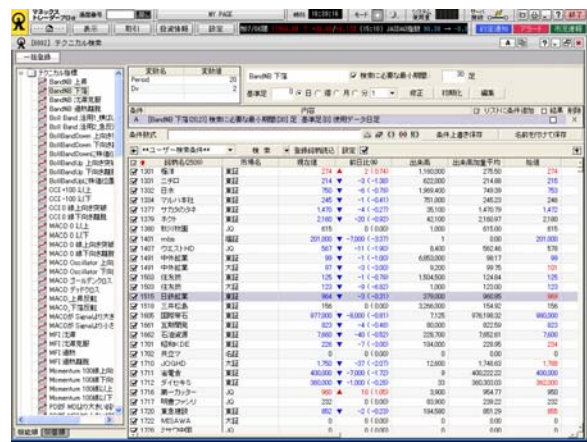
マネックス トレーダープロ

[8802] テクニカル検索

一般銘柄

テクニカル指標
BandWB 上昇
BandWB 下落
BandWB 沈黙克服
BandWB 連続陽線
Boll Band 逆張り
Boll Band 逆張り
BollBandDown
BollBandDown
MACD 0 以上
MACD 0 以下
MACD 0 線上向き
MACD 0 線下向き
MACD Oscillator
MACD Oscillator
MACD ゴールデンクロス
MACD デッドクロス
MACD 上昇継続
MACD 下落継続
MFI 沈黙克服
MFI 連続
Momentum 100線上向
Momentum 100線下向

| 変数名 | 変数値 |
|---|---|
| Period | 20 |
| Dv | 2 |

BandWB 下落
検索に必要な最小期間 30 足
基準足 0 日
修正 初期化 編集

条件式
BandWB 下落(20,2) 検索に必要な最小期間(30) 足 基準足(0) 使用データ日足
リストに条件追加 結果 削除

条件入力
条件上書き保存 名前を付けて保存

ユーザー検索条件
検索 条件検索順位 設定

| | 銘柄名/2500 | 市場名 | 現在値 | 前日比(%) | 出来高 | 出来高加重平均 | 始値 |
|---|---|---|---|---|---|---|---|
| 1301 | 極洋 | 東証 | 274 | 2 (0.74) | 1,190,000 | 275.50 | 274 |
| 1332 | 日水 | 東証 | 750 | -6 (-0.79) | 1,959,400 | 749.39 | 753 |
| 1334 | マルハ | 東証 | 245 | -1 (-0.41) | 751,000 | 245.23 | 246 |
| 1377 | サカタのタネ | 東証 | 1,470 | -4 (-0.27) | 35,100 | 1,470.79 | 1,472 |
| 1376 | カネコ | 東証 | 2,160 | -20 (-0.92) | 42,100 | 2,160.97 | 2,180 |
| 1401 | mbs | 名証 | 201,000 | -7,000 (-3.37) | 1 | 0.00 | 201,000 |
| 1417 | ウエストHD | JQ | 567 | -11 (-1.90) | 8,400 | 562.46 | 578 |
| 1491 | 中外鉱業 | 東証 | 99 | -1 (-1.00) | 6,853,000 | 98.17 | 99 |
| 1514 | 住石 | 大証 | 87 | -3 (-3.00) | 9,200 | 99.75 | 101 |
| 1515 | 日鉄鉱業 | 東証 | 964 | -3 (-0.31) | 379,000 | 966.85 | 969 |
| 1605 | 国際帝石 | 東証 | 977,000 | -8,000 (-0.81) | 7,125 | 976,198.32 | 980,000 |
| 1662 | 石油資源 | 東証 | 7,660 | -60 (-0.82) | 229,700 | 7,652.91 | 7,600 |
| 1712 | ダイセキS | 東証 | 360,000 | -1,000 (-0.28) | 33 | 360,303.03 | 362,000 |
| 1720 | 東急建設 | 東証 | 852 | -2 (-0.23) | 184,500 | 851.29 | 855 |
| 1724 | MESAWA | 東証 | | | | | |

一般銘柄 保有銘柄